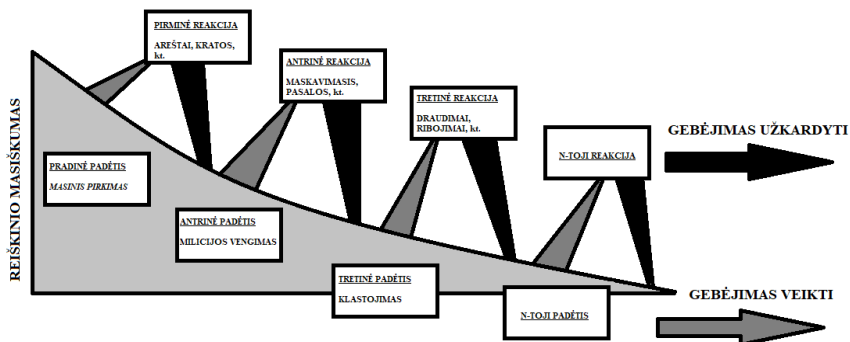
PIRMINĖ REAKCIJA
AREŠTAI, KRATOS, kt.

ANTRINĖ REAKCIJA
MASKAVIMASIS, PASALOS, kt.

TRETINĖ REAKCIJA
DRAUDIMAI, RIBOJIMAI, kt.

N-TOJI REAKCIJA

GEBĖJIMAS UŽKARDYTI

REIŠKINIO MASIŠKUMAS

PRADINĖ PADĖTIS
MASINIS PIRKIMAS

ANTRINĖ PADĖTIS
MILICIJOS VENGIMAS

TRETINĖ PADĖTIS
KLASTOJIMAS

N-TOJI PADĖTIS

GEBĖJIMAS VEIKTI